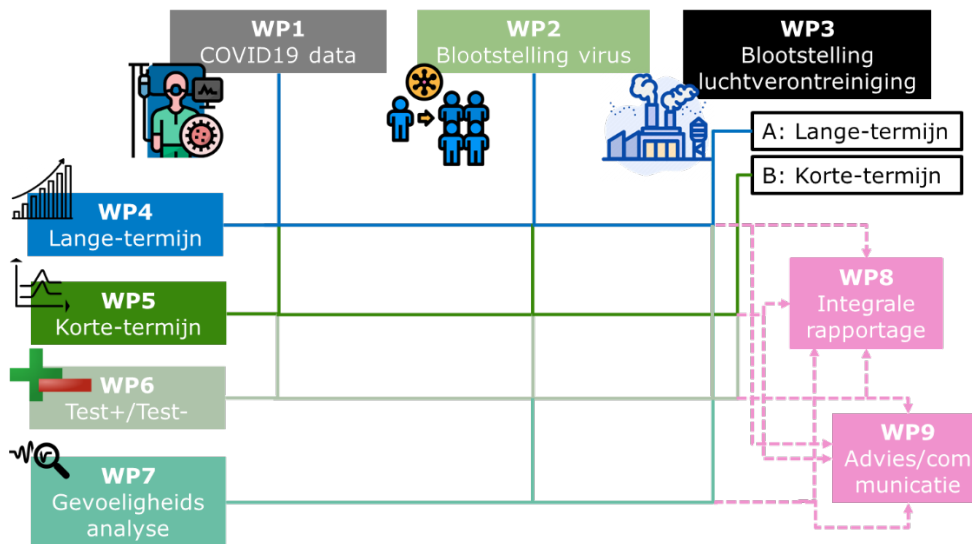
WP1
COVID19 data

WP2
Blootstelling virus

WP3
Blootstelling luchtverontreiniging

A: Lange-termijn

B: Korte-termijn

WP4
Lange-termijn

WP5
Korte-termijn

WP6
Test+/Test-

WP7
Gevoeligheids analyse

WP8
Integrale rapportage

WP9
Advies/communicatie